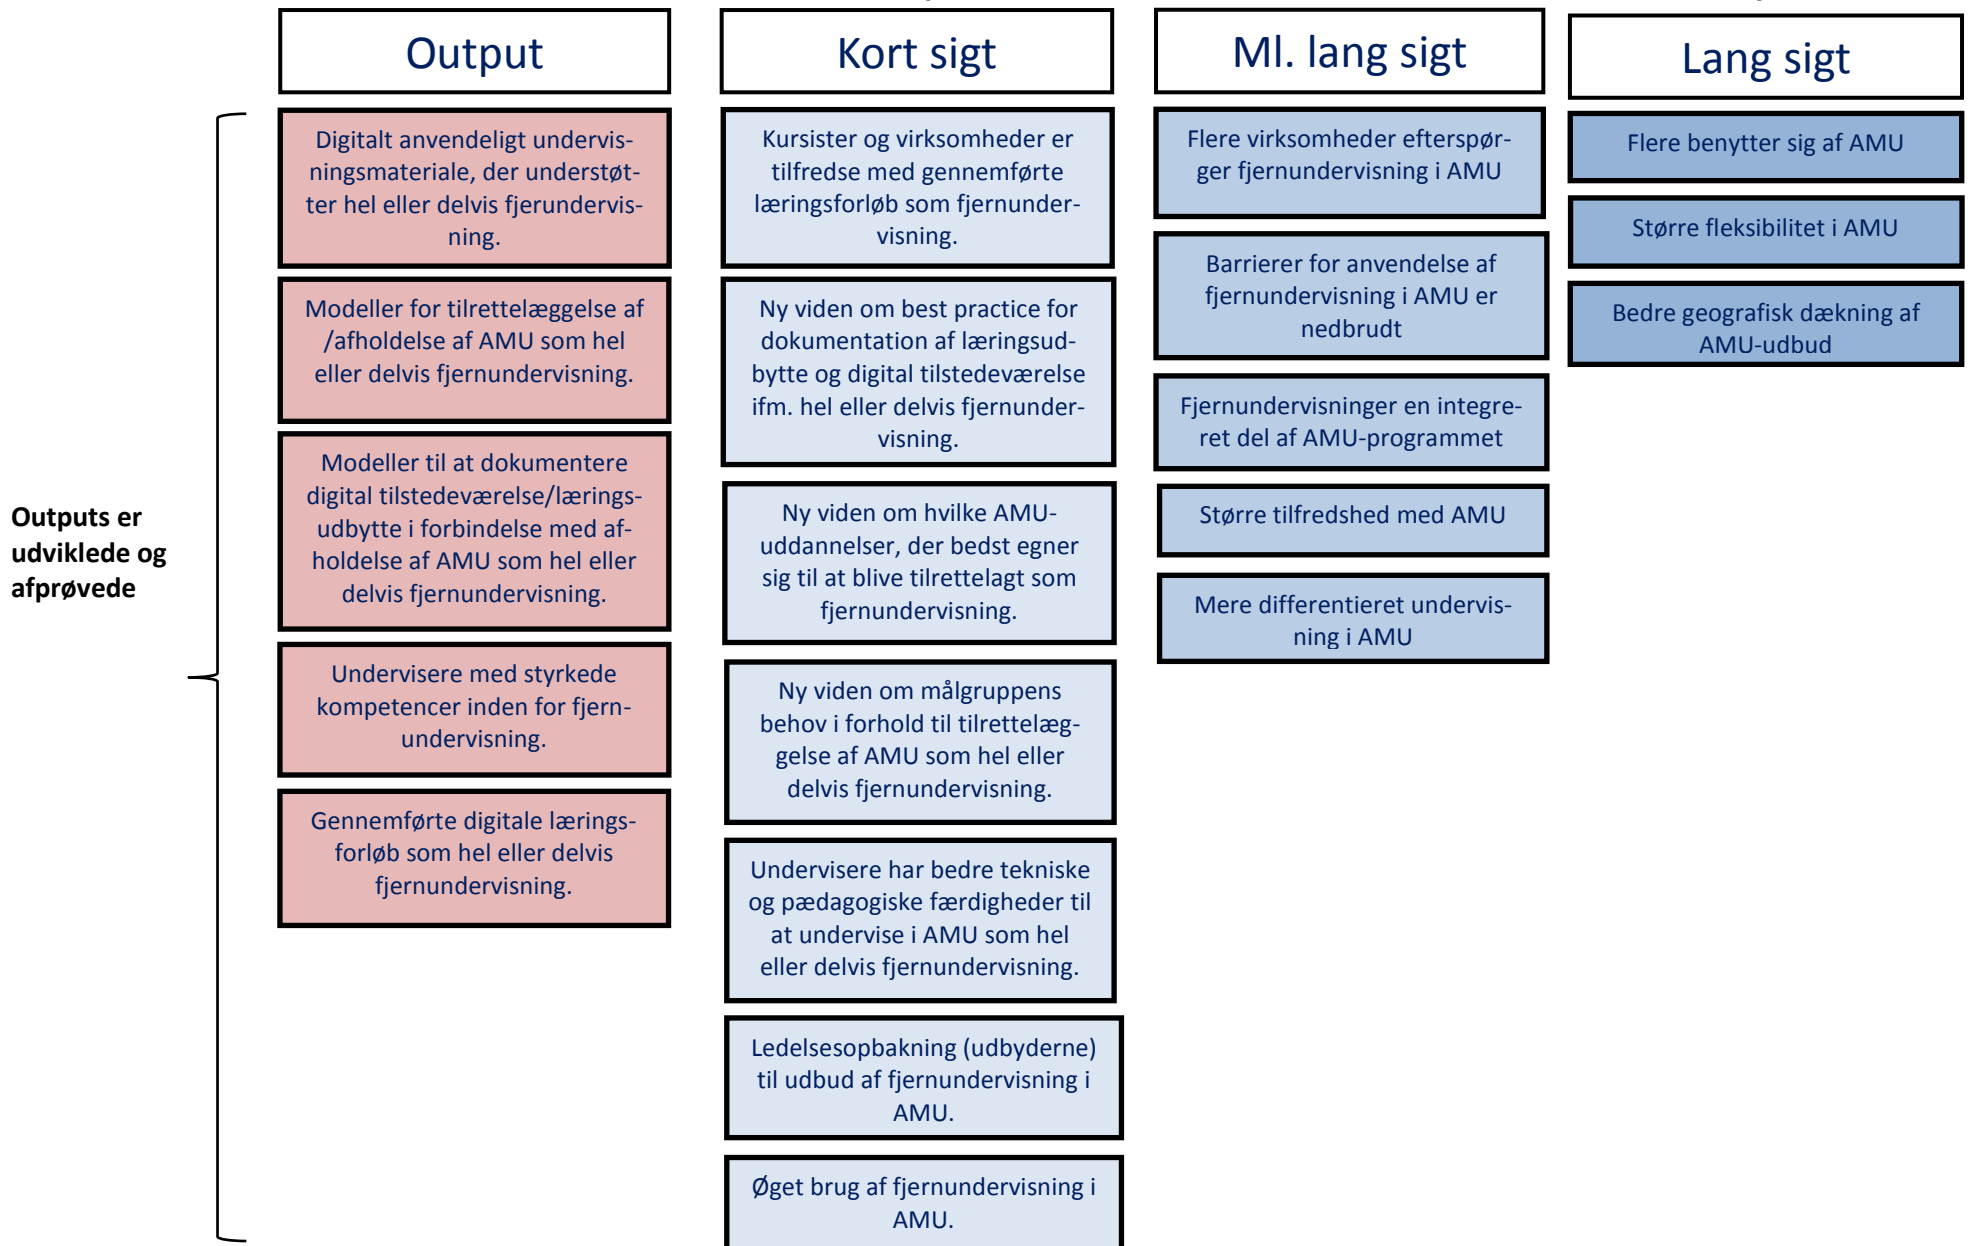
Outputs er udviklede og afprøvede

Output

Digitalt anvendeligt undervisningsmateriale, der understøtter hel eller delvis fjernundervisning.

Modeller for tilrettelæggelse af /afholdelse af AMU som hel eller delvis fjernundervisning.

Modeller til at dokumentere digital tilstedeværelse/læringsudbytte i forbindelse med afholdelse af AMU som hel eller delvis fjernundervisning.

Undervisere med styrkede kompetencer inden for fjernundervisning.

Gennemførte digitale læringsforløb som hel eller delvis fjernundervisning.

Kort sigt

Kursister og virksomheder er tilfredse med gennemførte læringsforløb som fjernundervisning.

Ny viden om best practice for dokumentation af læringsudbytte og digital tilstedeværelse ifm. hel eller delvis fjernundervisning.

Ny viden om hvilke AMU-uddannelser, der bedst egner sig til at blive tilrettelagt som fjernundervisning.

Ny viden om målgruppens behov i forhold til tilrettelæggelse af AMU som hel eller delvis fjernundervisning.

Undervisere har bedre tekniske og pædagogiske færdigheder til at undervise i AMU som hel eller delvis fjernundervisning.

Ledelsesopbakning (udbyderne) til udbud af fjernundervisning i AMU.

Øget brug af fjernundervisning i AMU.

Ml. lang sigt

Flere virksomheder efterspørger fjernundervisning i AMU

Barrierer for anvendelse af fjernundervisning i AMU er nedbrudt

Fjernundervisninger en integreret del af AMU-programmet

Større tilfredshed med AMU

Mere differentieret undervisning i AMU

Lang sigt

Flere benytter sig af AMU

Større fleksibilitet i AMU

Bedre geografisk dækning af AMU-udbud